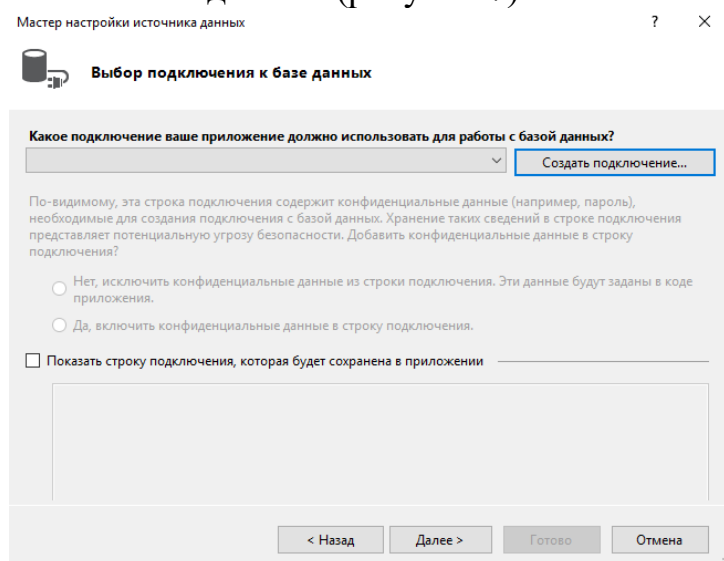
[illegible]

Мастер настройки источника данных

?

×

Выбор подключения к базе данных

Какое подключение ваше приложение должно использовать для работы с базой данных?

Создать подключение...

По-видимому, эта строка подключения содержит конфиденциальные данные (например, пароль), необходимые для создания подключения с базой данных. Хранение таких сведений в строке подключения представляет потенциальную угрозу безопасности. Добавить конфиденциальные данные в строку подключения?

Нет, исключить конфиденциальные данные из строки подключения. Эти данные будут заданы в коде приложения.

Да, включить конфиденциальные данные в строку подключения.

Показать строку подключения, которая будет сохранена в приложении

< Назад

Далее >

Готово

Отмена